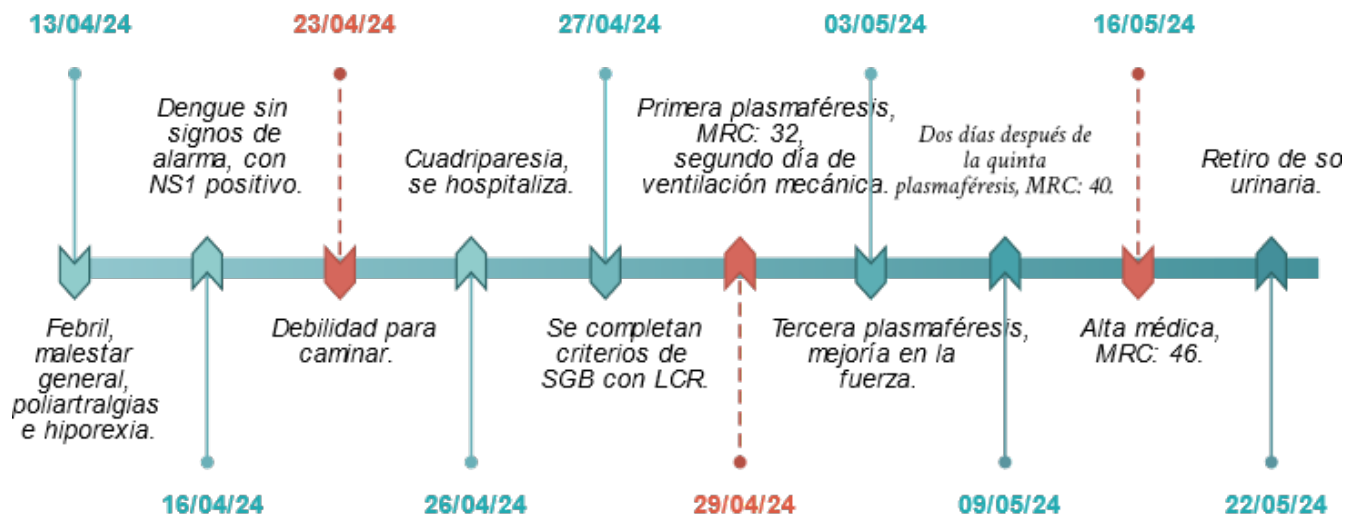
13/04/24

23/04/24

27/04/24

03/05/24

16/05/24

Dengue sin signos de alarma, con NS1 positivo.

Cuadriparesia, se hospitaliza.

Primera plasmaféresis, MRC: 32, segundo día de ventilación mecánica.

Dos días después de la quinta plasmaféresis, MRC: 40.

Retiro de so urinaria.

Febril, malestar general, poliartralgias e hiporexia.

Debilidad para caminar.

Se completan criterios de SGB con LCR.

Tercera plasmaféresis, mejoría en la fuerza.

Alta médica, MRC: 46.

16/04/24

26/04/24

29/04/24

09/05/24

22/05/24